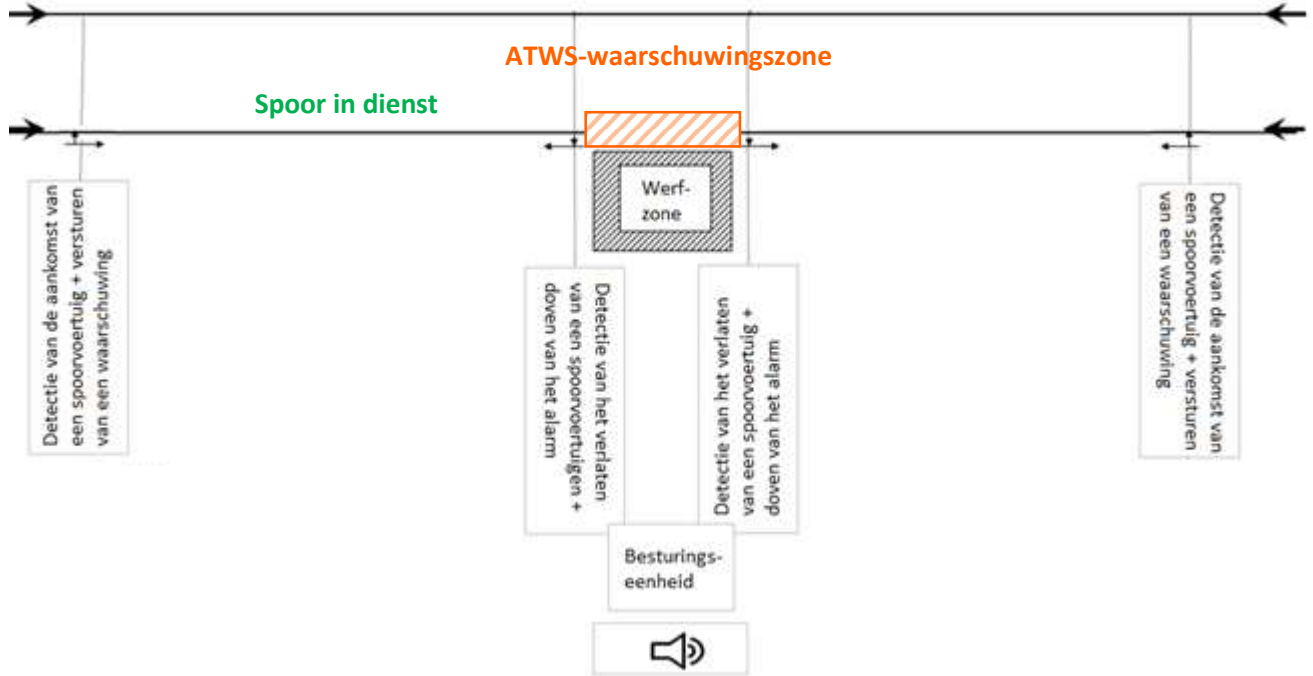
ATWS-waarschuwingszone

Spoor in dienst

Detectie van de aankomst van een spoorvoertuig + versturen van een waarschuwing

Werf-zone

Detectie van het verlaten van een spoorvoertuigen + doven van het alarm

Detectie van het verlaten van een spoorvoertuig + doven van het alarm

Detectie van de aankomst van een spoorvoertuig + versturen van een waarschuwing

Besturings-eenheid